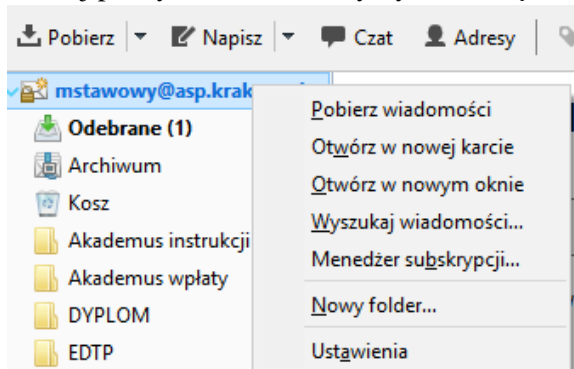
Pobierz | Napisz | Czat | Adresy

mstawowy@asp.krak

Odebrane (1)
Archiwum
Kosz
Akademus instrukcji
Akademus wpłaty
DYPLOM
EDTP

Pobierz wiadomości
Otwórz w nowej karcie
Otwórz w nowym oknie
Wyszukaj wiadomości...
Menedżer subskrypcji...
Nowy folder...
Ustawienia